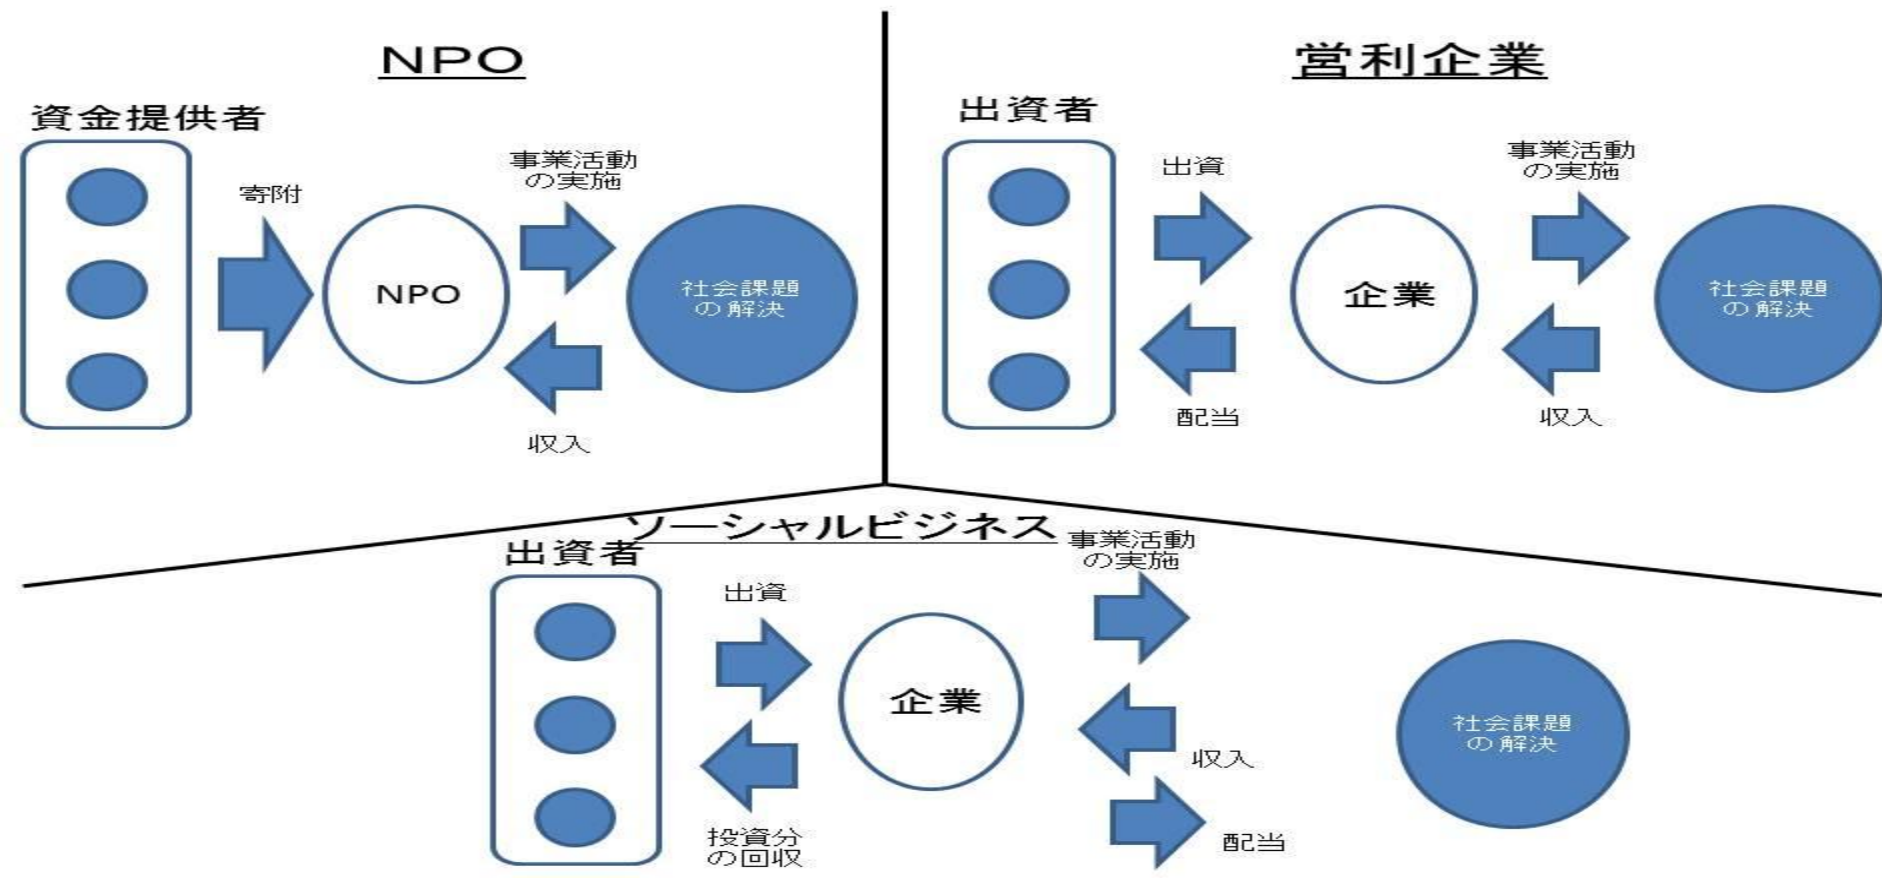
NPO

資金提供者

寄附

NPO

事業活動の実施

社会課題の解決

収入

営利企業

出資者

出資

企業

事業活動の実施

社会課題の解決

配当

収入

ソーシャルビジネス

出資者

出資

企業

事業活動の実施

収入

社会課題の解決

投資分の回収

配当